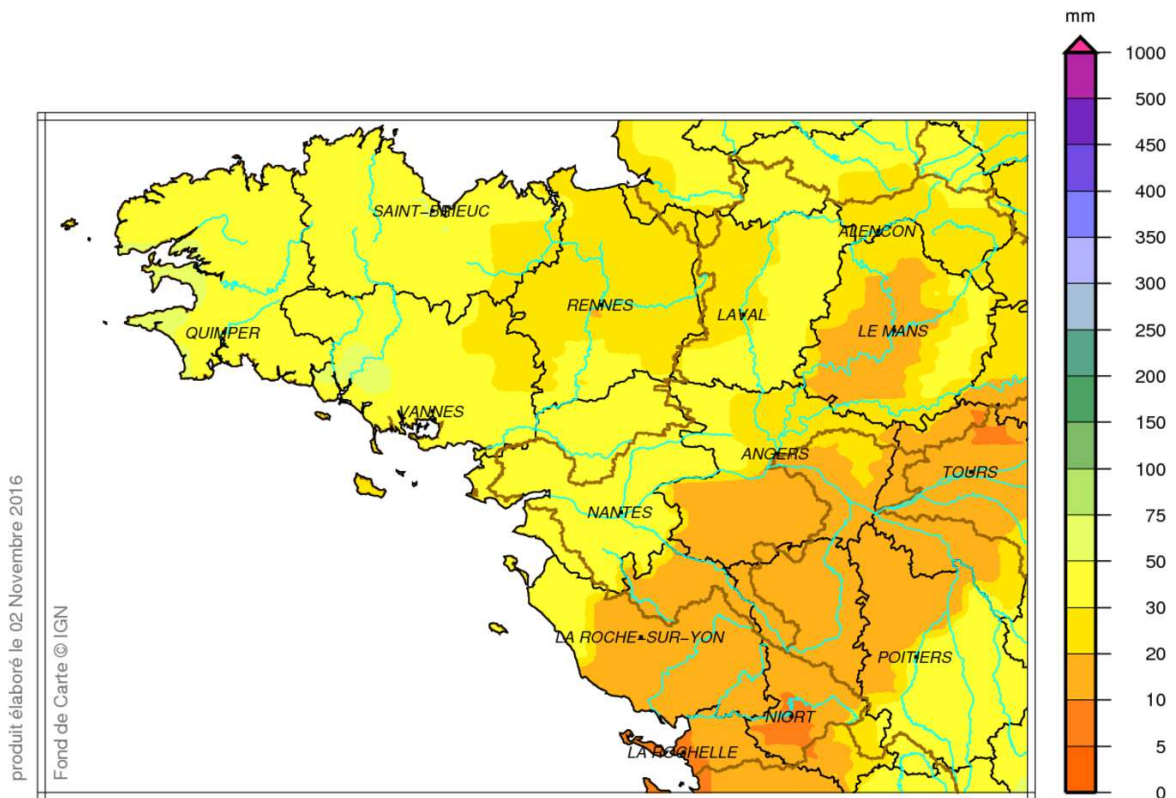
mm
1000
500
450
400
350
300
250
200
150
100
75
50
30
20
10
5
0

SAINT-BRIEUC
ALENCON
RENNES
LAVAL
QUIMPER
LE MANS
VANNES
ANGERS
TOURS
NANTES
LA ROCHE-SUR-YON
POITIERS
NIORT
LA ROCHELLE

produit élaboré le 02 Novembre 2016
Fond de Carte © IGN